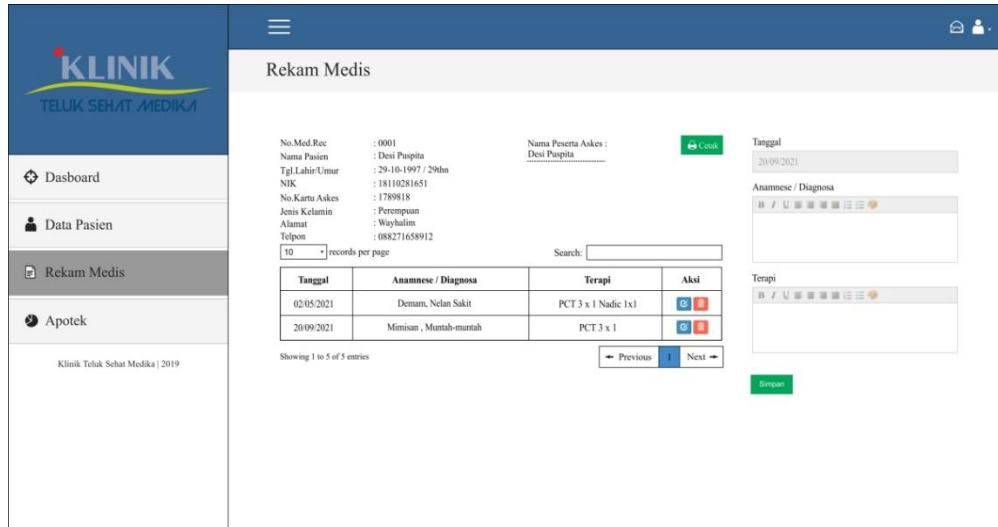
KLINIK
TELUK SEHAT MEDIKA

Dasboard

Data Pasien

Rekam Medis

Apotek

Klinik Teluk Sehat Medika | 2019

Rekam Medis

No.Med.Rec : 0001
Nama Pasien : Desi Puspita
Tgl.Lahir/Umur : 29-10-1997 / 29thn
NIK : 18110281651
No.Kartu Askes : 1789818
Jenis Kelamin : Perempuan
Alamat : Wayhalim
Telpon : 088271658912

Nama Peserta Askes :
Desi Puspita

Cetak

10 records per page

Search:

| Tanggal | Anamnese / Diagnosa | Terapi | Aksi |
|---|---|---|---|
| 02/05/2021 | Demam, Nelan Sakit | PCT 3 x 1 Nadic 1x1 | |
| 20/09/2021 | Mimisan , Muntah-muntah | PCT 3 x 1 | |

Showing 1 to 5 of 5 entries

← Previous 1 Next →

Tanggal
20/09/2021

Anamnese / Diagnosa

Terapi

Simpan